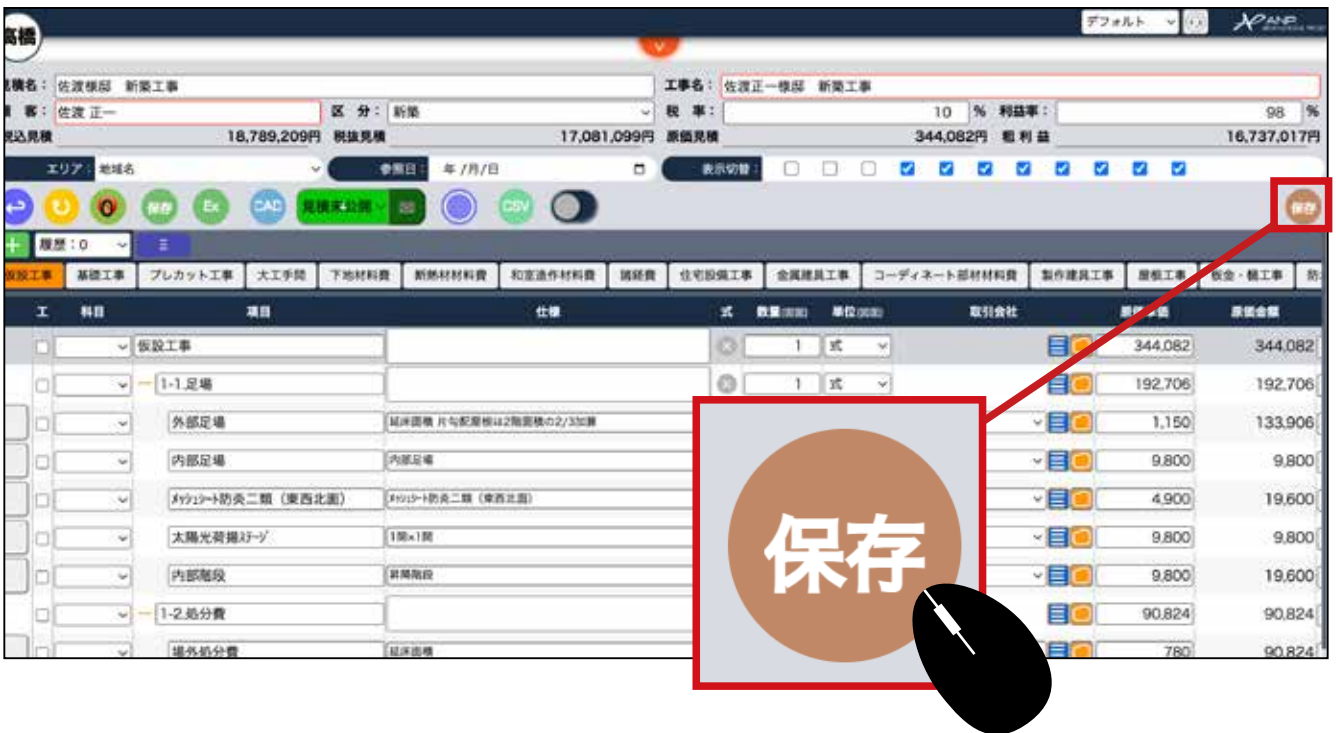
見積 デフォルト

見積名：佐渡様邸　新築工事
工事名：佐渡正一様邸　新築工事
顧客：佐渡 正一
区分：新築
税率：10 %
利益率：98 %
税込見積 18,789,209円
税抜見積 17,081,099円
原価見積 344,082円
粗利益 16,737,017円

エリア：地域名
参照日：年/月/日
表示切替：

保存 Ex CAD 見積未公開 CSV
保存

履歴：0

仮設工事 | 基礎工事 | プレカット工事 | 大工手間 | 下地材料費 | 断熱材材料費 | 和室造作材料費 | 諸経費 | 住宅設備工事 | 金属建具工事 | コーディネート部材材料費 | 製作建具工事 | 屋根工事 | 板金・樋工事 | 防

| 工 | 科目 | 項目 | 仕様 | 式 | 数量 | 単位 | 取引会社 | 原価単価 | 原価金額 |
|---|---|---|---|---|---|---|---|---|---|
| | | 仮設工事 | | | 1 | 式 | | 344,082 | 344,082 |
| | | 1-1.足場 | | | 1 | 式 | | 192,706 | 192,706 |
| | | 外部足場 | 延床面積 片勾配屋根は2階面積の2/3加算 | | | | | 1,150 | 133,906 |
| | | 内部足場 | 内部足場 | | | | | 9,800 | 9,800 |
| | | ﾒｯｼｭｼｰﾄ防炎二類（東西北面） | ﾒｯｼｭｼｰﾄ防炎二類（東西北面） | | | | | 4,900 | 19,600 |
| | | 太陽光荷揚ｽﾃｰｼﾞ | 1間×1間 | | | | | 9,800 | 9,800 |
| | | 内部階段 | 昇降階段 | | | | | 9,800 | 19,600 |
| | | 1-2.処分費 | | | | | | 90,824 | 90,824 |
| | | 場外処分費 | 延床面積 | | | | | 780 | 90,824 |

保存